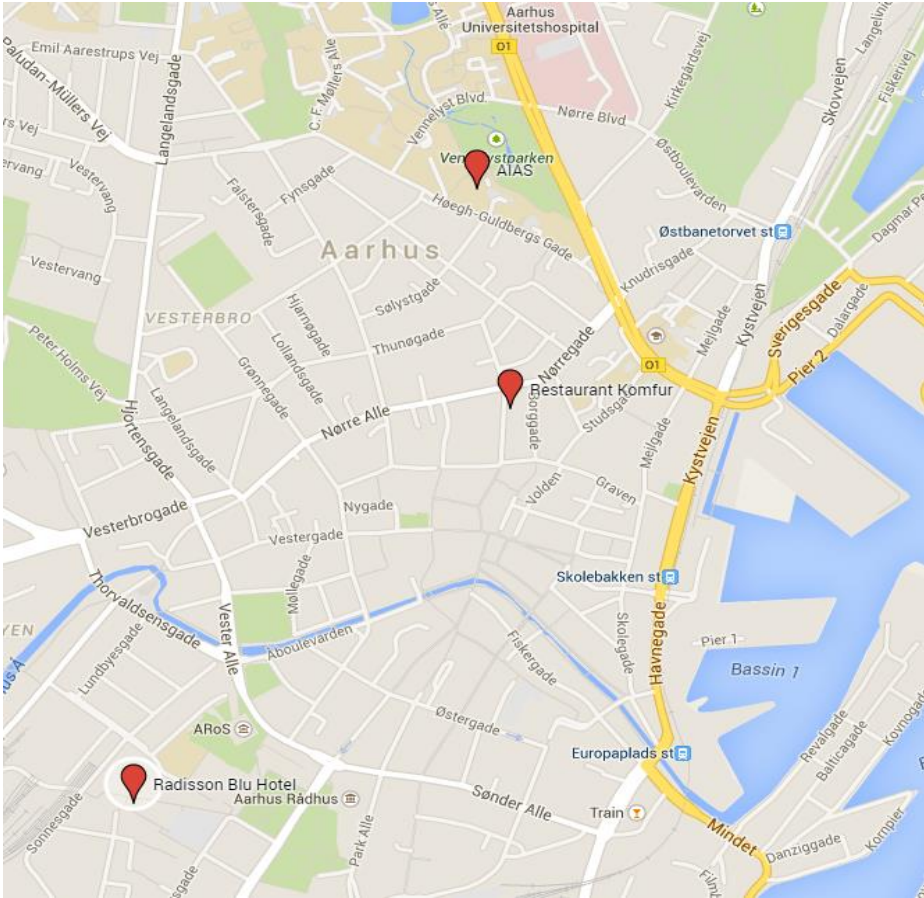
Aarhus Universitetshospital
O1
Emil Aarestrups Vej
Paludan-Müllers Vej
Langelandsgade
C. F. Møllers Alle
Vennelyst Blvd.
Nørre Blvd
Kirkegårdsvej
Skovvejen
Langelinie
Fiskervej
rs Vej
Vennelystparken
AIAS
Østboulevarden
Vestervang
Falstersgade
Fynsgade
Høegh-Guldbergs Gade
Østbanetorvet st
Dagmar
Aarhus
Vestervang
Sølystgade
Knudrisgade
Sverigesgade
Dalgade
VESTERBRO
Hjarnøgade
Lollandsgade
Thunøgade
Nørregade
Mejlgade
Kystvejen
Peter Holms Vej
Grønnegade
O1
Pier 2
Restaurant Komfur
Hjortensgade
Langelandsgade
Nørre Alle
Borggade
Studsgade
Kystvejen
Volden
Graven
Mejlgade
Vesterbrogade
Nygade
Vestergade
Skolebakken st
Thorvaldsensgade
Møllegade
Skolegade
YEN
Vester Alle
Åboulevarden
Fiskergade
Pier 1
Havnegade
Lundbyesgade
Bassin 1
us Å
Østergade
ARoS
Europaplads st
Revalgade
Balticagade
Kovnogade
Radisson Blu Hotel
Aarhus Rådhus
Sønder Alle
Train
Sonnesgade
Park Alle
Minder
Danziggade
Kompier
gade
Filmb